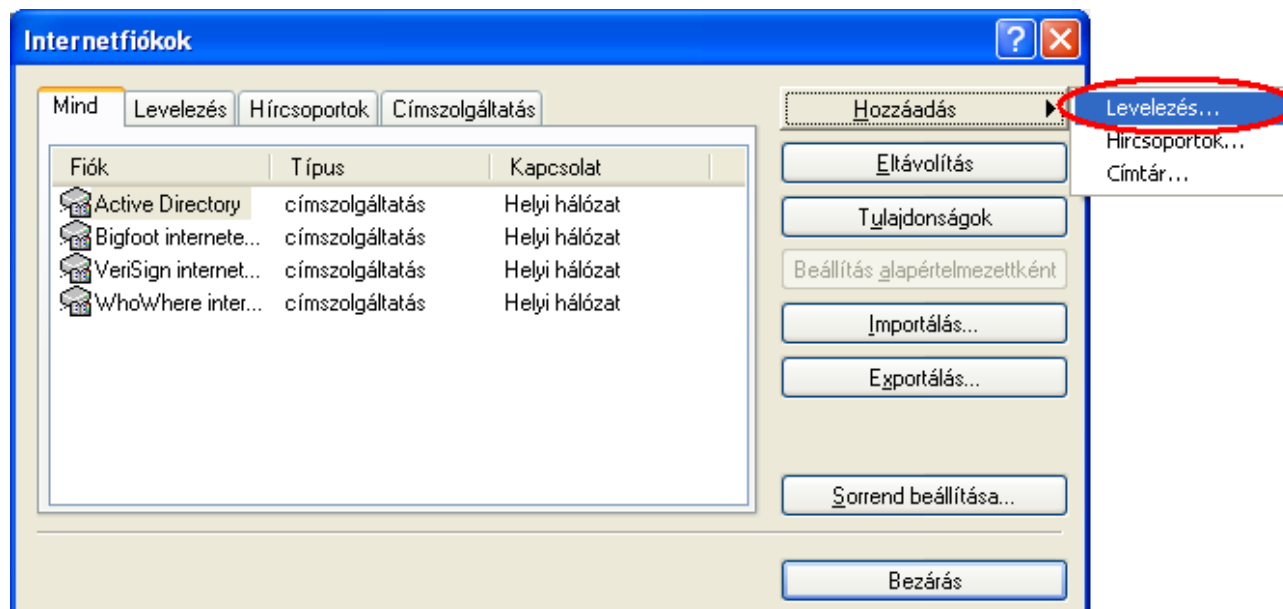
Internetfiókok

Mind | Levelezés | Hírcsoportok | Címszolgáltatás

| Fiók | Típus | Kapcsolat |
|---|---|---|
| Active Directory | címszolgáltatás | Helyi hálózat |
| Bigfoot internete... | címszolgáltatás | Helyi hálózat |
| VeriSign internet... | címszolgáltatás | Helyi hálózat |
| WhoWhere inter... | címszolgáltatás | Helyi hálózat |

Hozzáadás
Levelezés...
Hírcsoportok...
Címtár...
Eltávolítás
Tulajdonságok
Beállítás alapértelmezettként
Importálás...
Exportálás...
Sorrend beállítása...
Bezárás